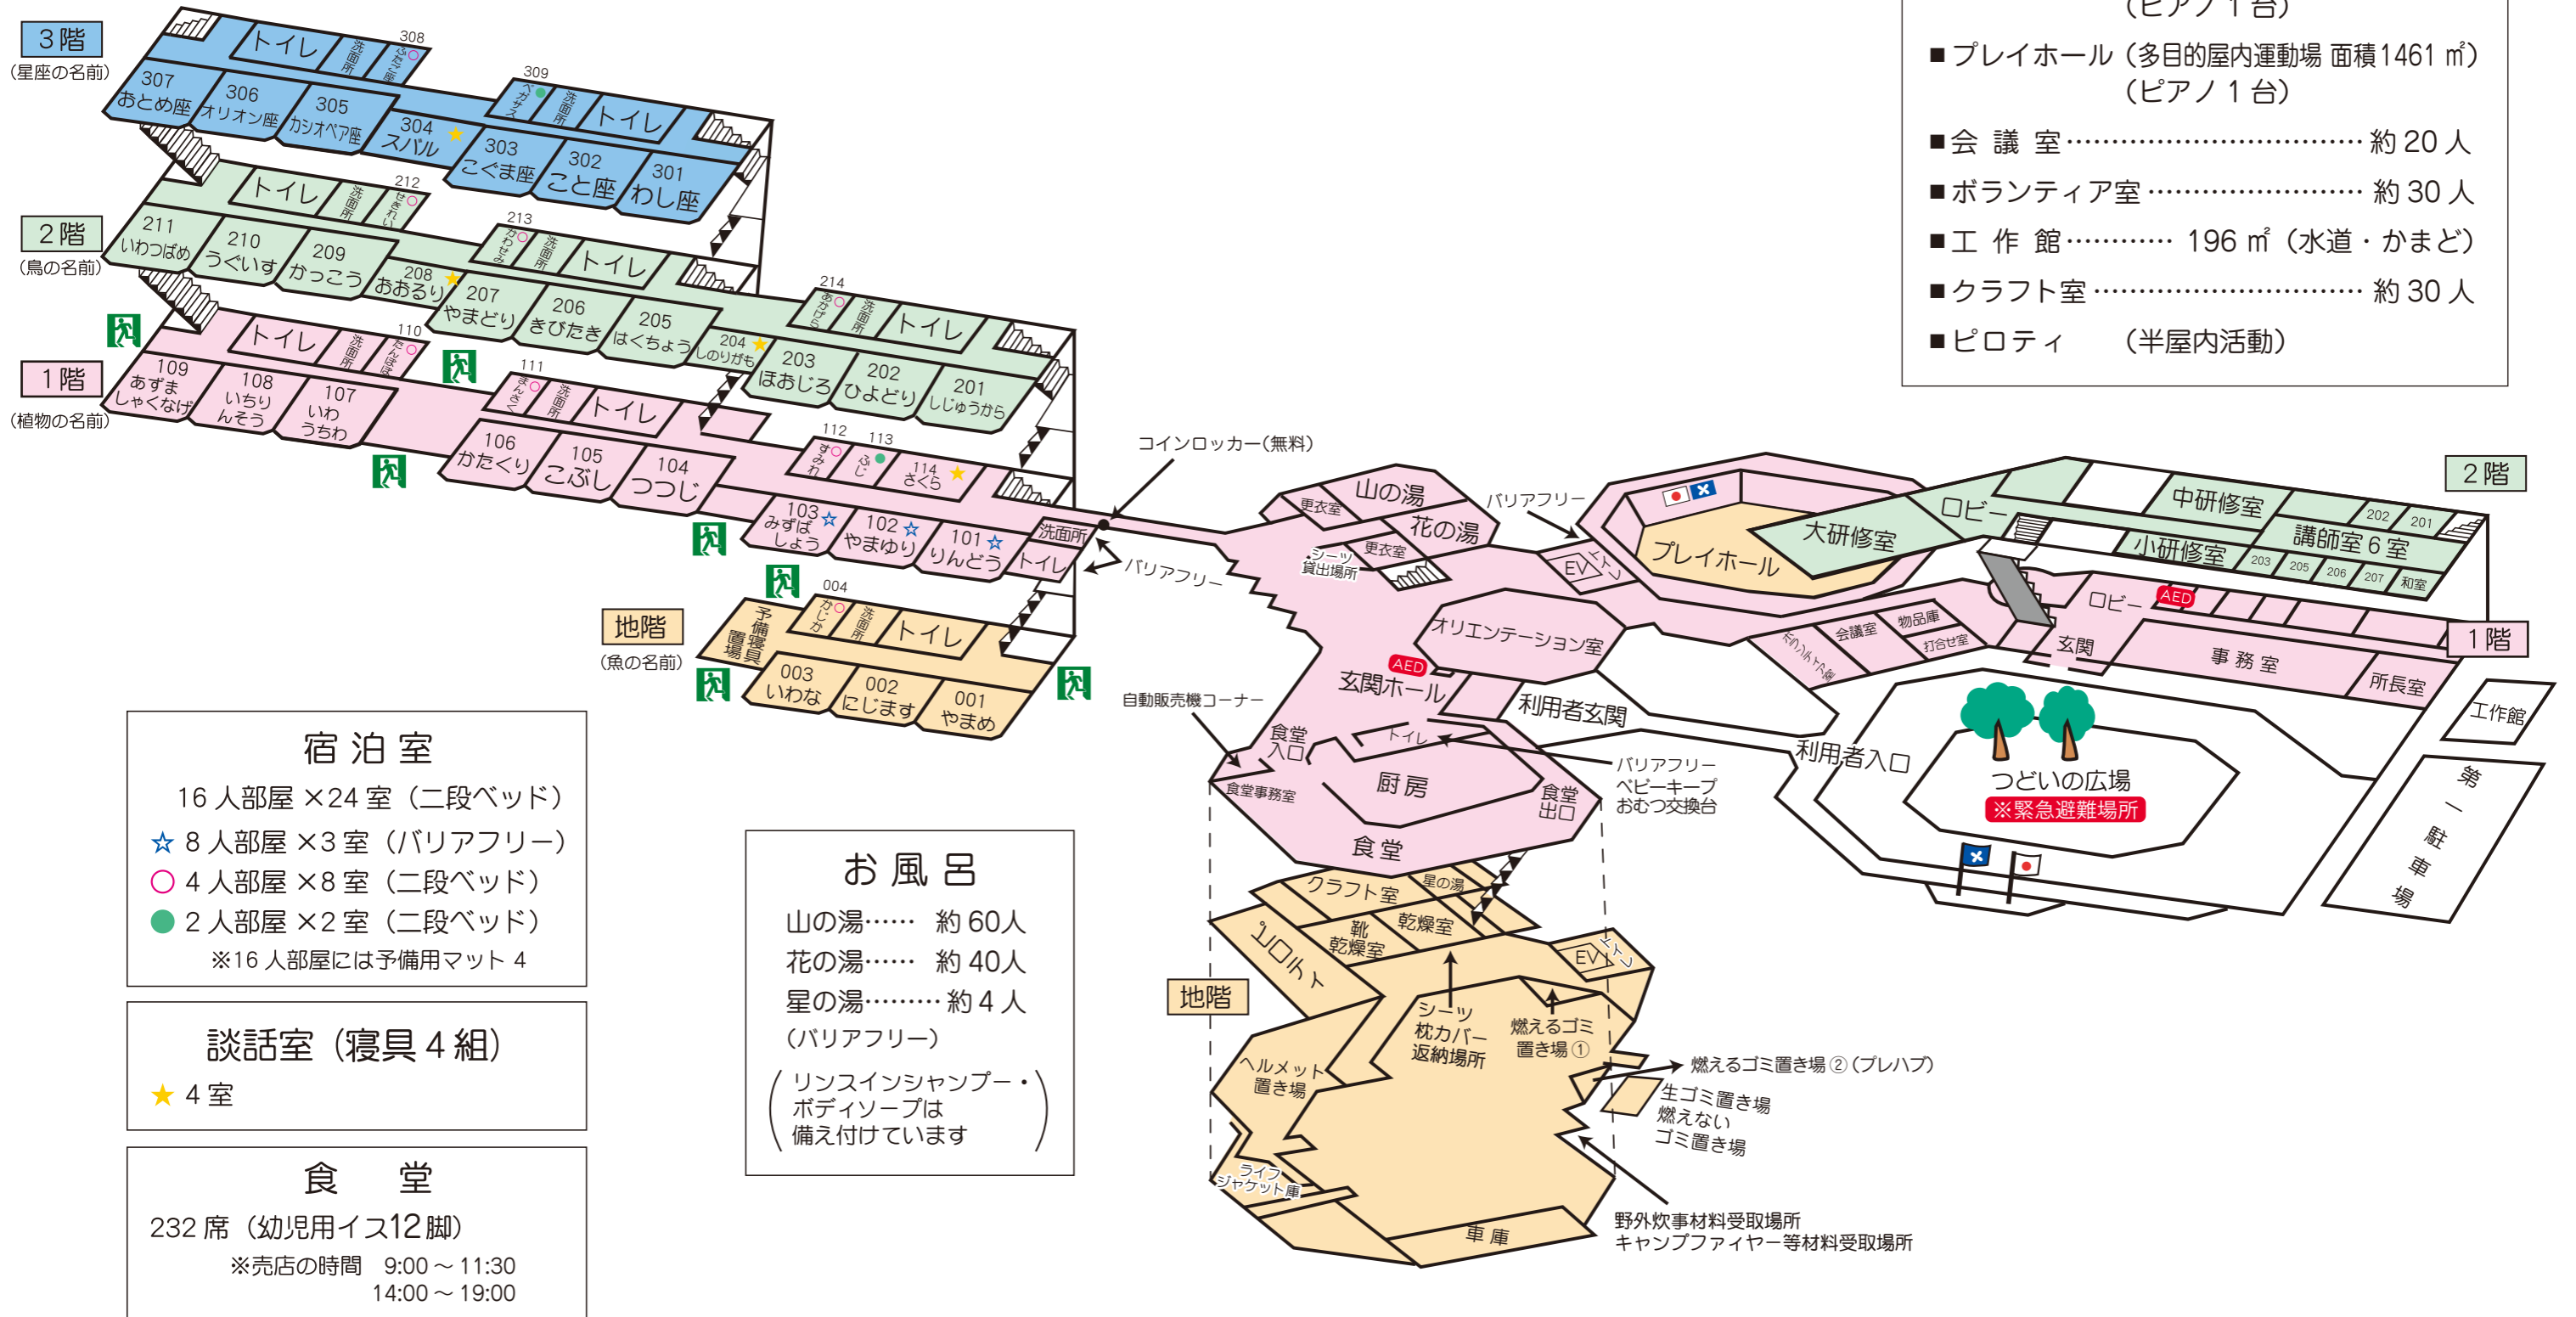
3階
(星座の名前)
トイレ 洗面所 308 ふたご座
307 おとめ座
306 オリオン座
305 カシオペア座
304 スバル
309 ペガサス 洗面所 トイレ
303 こぐま座
302 こと座
301 わし座

2階
(鳥の名前)
トイレ 洗面所 212 せきれい
211 いわつばめ
210 うぐいす
209 かっこう
208 おおるり
213 かわせみ 洗面所 トイレ
207 やまどり
206 きびたき
205 はくちょう
204 しのりがも
214 あかげら 洗面所 トイレ
203 ほおじろ
202 ひよどり
201 しじゅうから

1階
(植物の名前)
トイレ 洗面所 110 たんぽぽ
109 あずま しゃくなげ
108 いちり んそう
107 いわ うちわ
111 まんさく 洗面所 トイレ
106 かたくり
105 こぶし
104 つつじ
112 すみれ
113 ふじ
114 さくら
103 みずば しょう
102 やまゆり
101 りんどう
洗面所 トイレ

地階
(魚の名前)
004 かじか 洗面所 トイレ
予備寝具置場
003 いわな
002 にじます
001 やまめ

コインロッカー(無料)
バリアフリー
バリアフリー
更衣室 山の湯 花の湯 更衣室
シーツ貸出場所
EV トイレ
プレイホール
大研修室
ロビー
中研修室
小研修室
講師室6室
202 201 203 205 206 207 和室
2階
AED
ロビー
オリエンテーション室
会議室 物品庫 打合せ室 ボランティア室
玄関
事務室
所長室
1階
AED
玄関ホール
利用者玄関
自動販売機コーナー
食堂入口
トイレ
厨房
食堂事務室
食堂出口
食堂
バリアフリー ベビーキープ おむつ交換台
利用者入口
つどいの広場
※緊急避難場所
工作館
第一駐車場

クラフト室 星の湯
乾燥室
靴乾燥室
ピロティ
EV トイレ
地階
シーツ 枕カバー 返納場所
燃えるゴミ置き場①
燃えるゴミ置き場②(プレハブ)
生ゴミ置き場
燃えないゴミ置き場
ヘルメット置き場
ライフジャケット庫
車庫
野外炊事材料受取場所
キャンプファイヤー等材料受取場所

(ピアノ1台)
■プレイホール(多目的屋内運動場 面積1461 ㎡)
(ピアノ1台)
■会議室……………… 約20人
■ボランティア室……………… 約30人
■工作館………… 196 ㎡(水道・かまど)
■クラフト室……………… 約30人
■ピロティ (半屋内活動)

宿泊室
16人部屋 ×24室(二段ベッド)
☆ 8人部屋 ×3室(バリアフリー)
○ 4人部屋 ×8室(二段ベッド)
● 2人部屋 ×2室(二段ベッド)
※16人部屋には予備用マット 4

談話室(寝具4組)
★ 4室

食堂
232席(幼児用イス12脚)
※売店の時間 9:00～11:30
14:00～19:00

お風呂
山の湯…… 約60人
花の湯…… 約40人
星の湯……… 約4人
(バリアフリー)
(リンスインシャンプー・ボディソープは備え付けています)